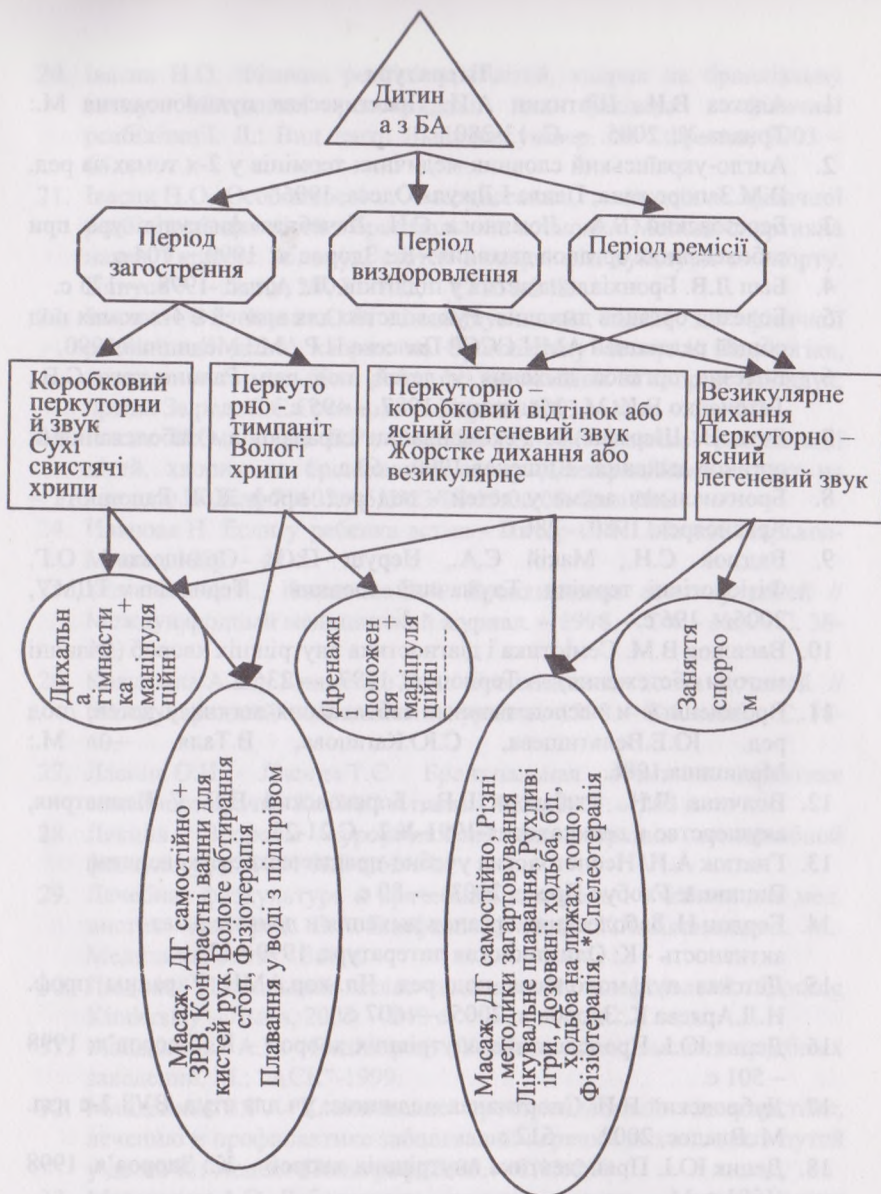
Дитина з БА

Період загострення

Період видужання

Період ремісії

Коробковий перкуторний звук Сухі свистячі хрипи

Перкуторно тимпаніт Вологі хрипи

Перкуторно коробковий відтінок або ясний легеневий звук Жорстке дихання або везикулярне

Везикулярне дихання Перкуторно – ясний легеневий звук

Дихальна гімнастика + мануальна терапія

Дренажні положення + мануальна терапія

Масаж, ЛГ самостійно + ЗРВ, Контрастні ванни для кистей рук, Вологе обтирання стоп, Фізіотерапія Плавання у воді з підігрівом

Масаж, ЛГ самостійно, Різні методики загартовування Лікувальне плавання, Рухливі ігри, Дозована ходьба, біг, ходьба на лижах, тощо. Фізіотерапія, *Спелеотерапія

Заняття спортом